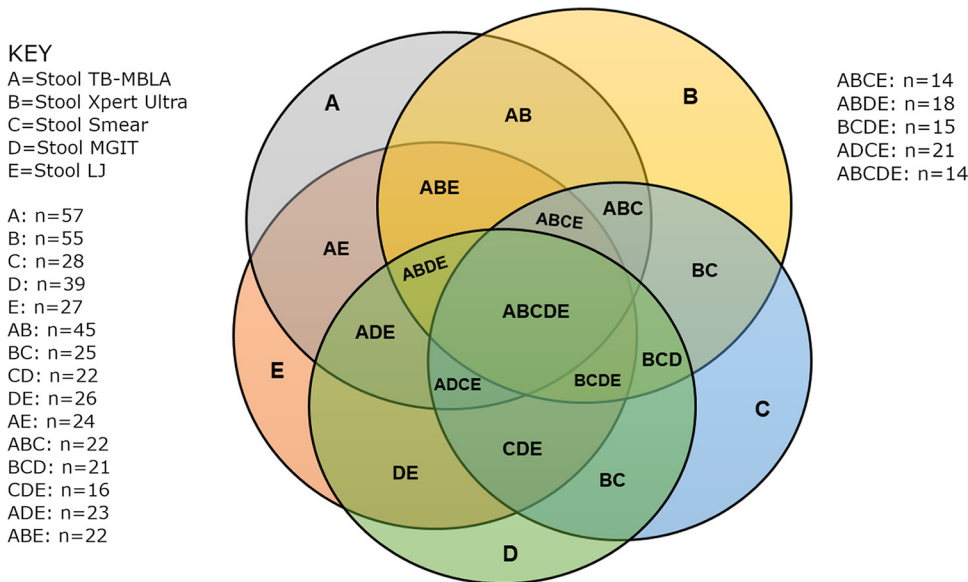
KEY
A=Stool TB-MBLA
B=Stool Xpert Ultra
C=Stool Smear
D=Stool MGIT
E=Stool LJ

A: n=57
B: n=55
C: n=28
D: n=39
E: n=27
AB: n=45
BC: n=25
CD: n=22
DE: n=26
AE: n=24
ABC: n=22
BCD: n=21
CDE: n=16
ADE: n=23
ABE: n=22

A
AB
B
ABE
ABCE
ABC
AE
ABDE
BC
ABCDE
ADE
BCD
E
ADCE
BCDE
C
CDE
DE
BC
D

ABCE: n=14
ABDE: n=18
BCDE: n=15
ADCE: n=21
ABCDE: n=14